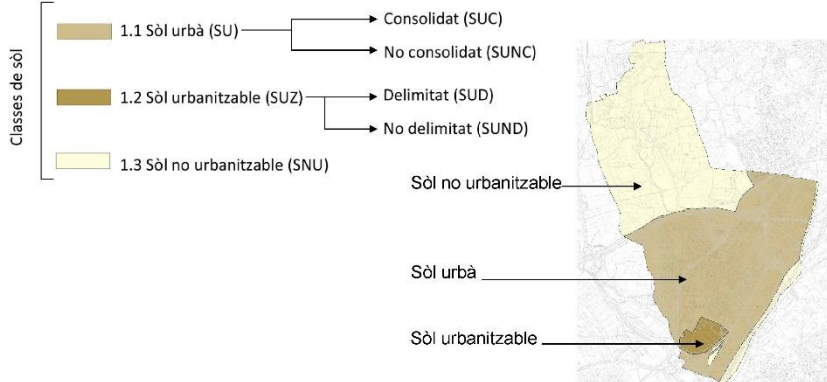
Classes de sòl

1.1 Sòl urbà (SU)
Consolidat (SUC)
No consolidat (SUNC)

1.2 Sòl urbanitzable (SUZ)
Delimitat (SUD)
No delimitat (SUND)

1.3 Sòl no urbanitzable (SNU)

Sòl no urbanitzable

Sòl urbà

Sòl urbanitzable